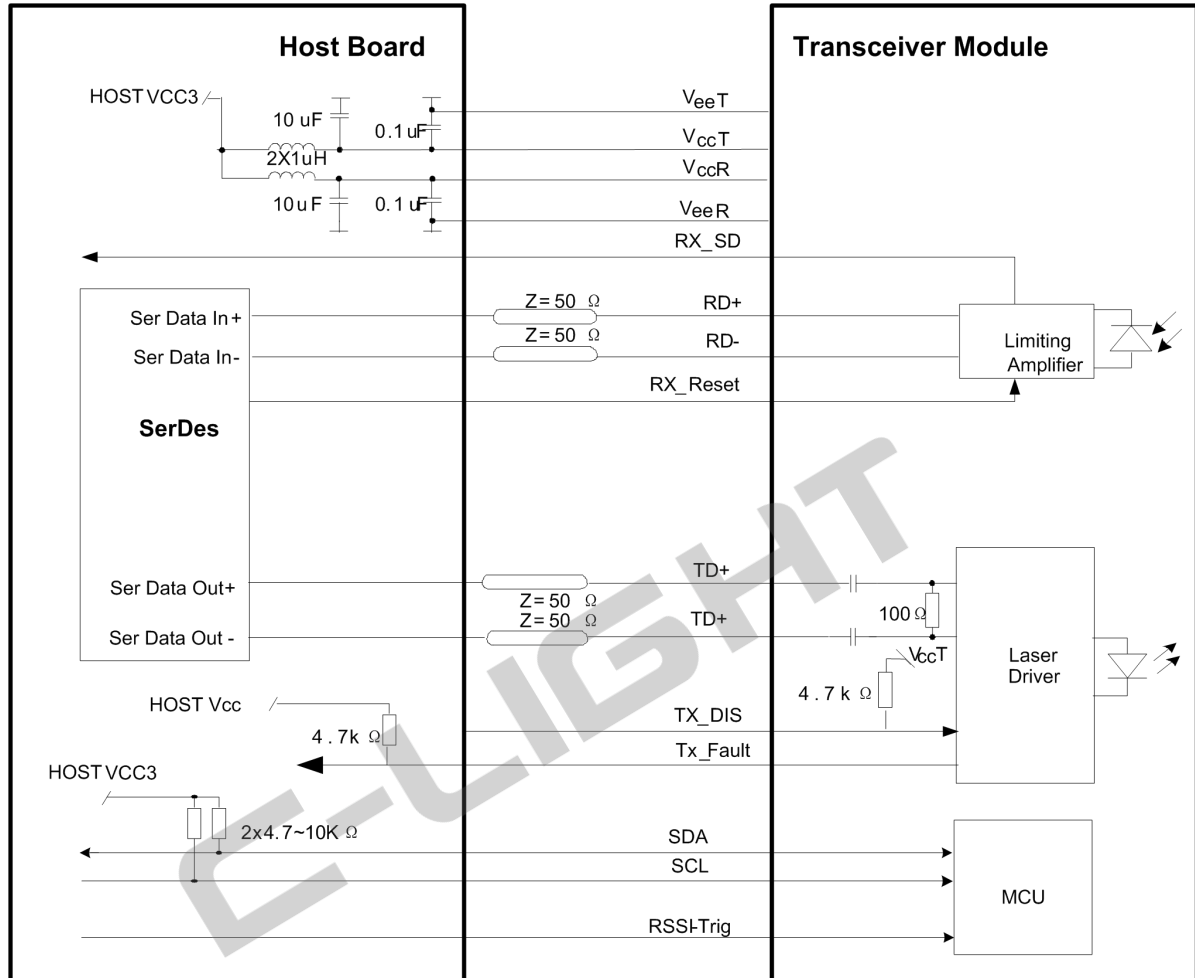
Host Board

Transceiver Module

HOST VCC3

10 uF

0.1 uF

2X1uH

10 u F

0.1 uF

$V_{ee}T$

$V_{cc}T$

$V_{cc}R$

$V_{ee}R$

RX_SD

Ser Data In +

Ser Data In -

SerDes

Z = 50 Ω

Z = 50 Ω

RD+

RD-

RX_Reset

Limiting Amplifier

Ser Data Out+

Ser Data Out -

Z = 50 Ω

Z = 50 Ω

TD+

TD+

100 Ω

$V_{cc}T$

4 . 7 k Ω

Laser Driver

HOST Vcc

4 . 7k Ω

TX_DIS

Tx_Fault

HOST VCC3

2x4.7~10K Ω

SDA

SCL

RSSI-Trig

MCU

E-LIGHT